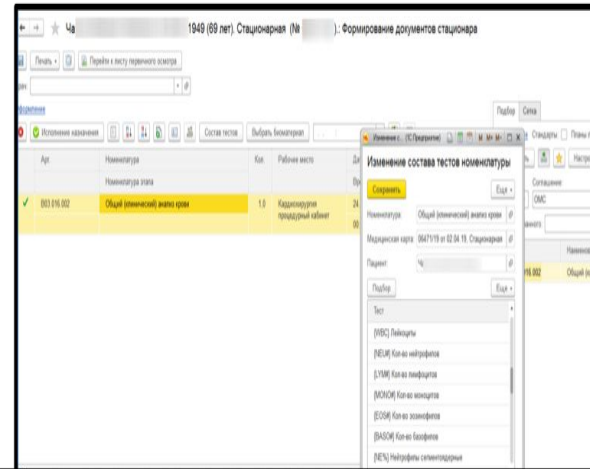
Ча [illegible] 1949 (69 лет). Стационарная (№ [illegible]).: Формирование документов стационара

Печать | Перейти к листу первичного осмотра

Подбор | Сетка

Исполнение назначения | Состав тестов | Выбрать биоматериал

| Арт | Номенклатура | Кол. | Рабочее место |
|---|---|---|---|
| | Номенклатура этапа | | |
| В03.016.002 | Общий (клинический) анализ крови | 1,0 | Кардиохирургия процедурный кабинет |

Изменение с... (1С:Предприятие)

Изменение состава тестов номенклатуры

Сохранить | Еще

Номенклатура: Общий (клинический) анализ крови

Медицинская карта: 06471/19 от 02.04.19, Стационарная

Пациент: Ч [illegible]

Подбор | Еще

Тест

(WBC) Лейкоциты
(NEUM) Кол-во нейтрофилов
(LYMM) Кол-во лимфоцитов
(MONOM) Кол-во моноцитов
(EOSM) Кол-во эозинофилов
(BASOM) Кол-во базофилов
(NE%) Нейтрофилы сегментоядерные

Стандарты | Планы

Соглашение

ОМС

016.002 | Общий (к